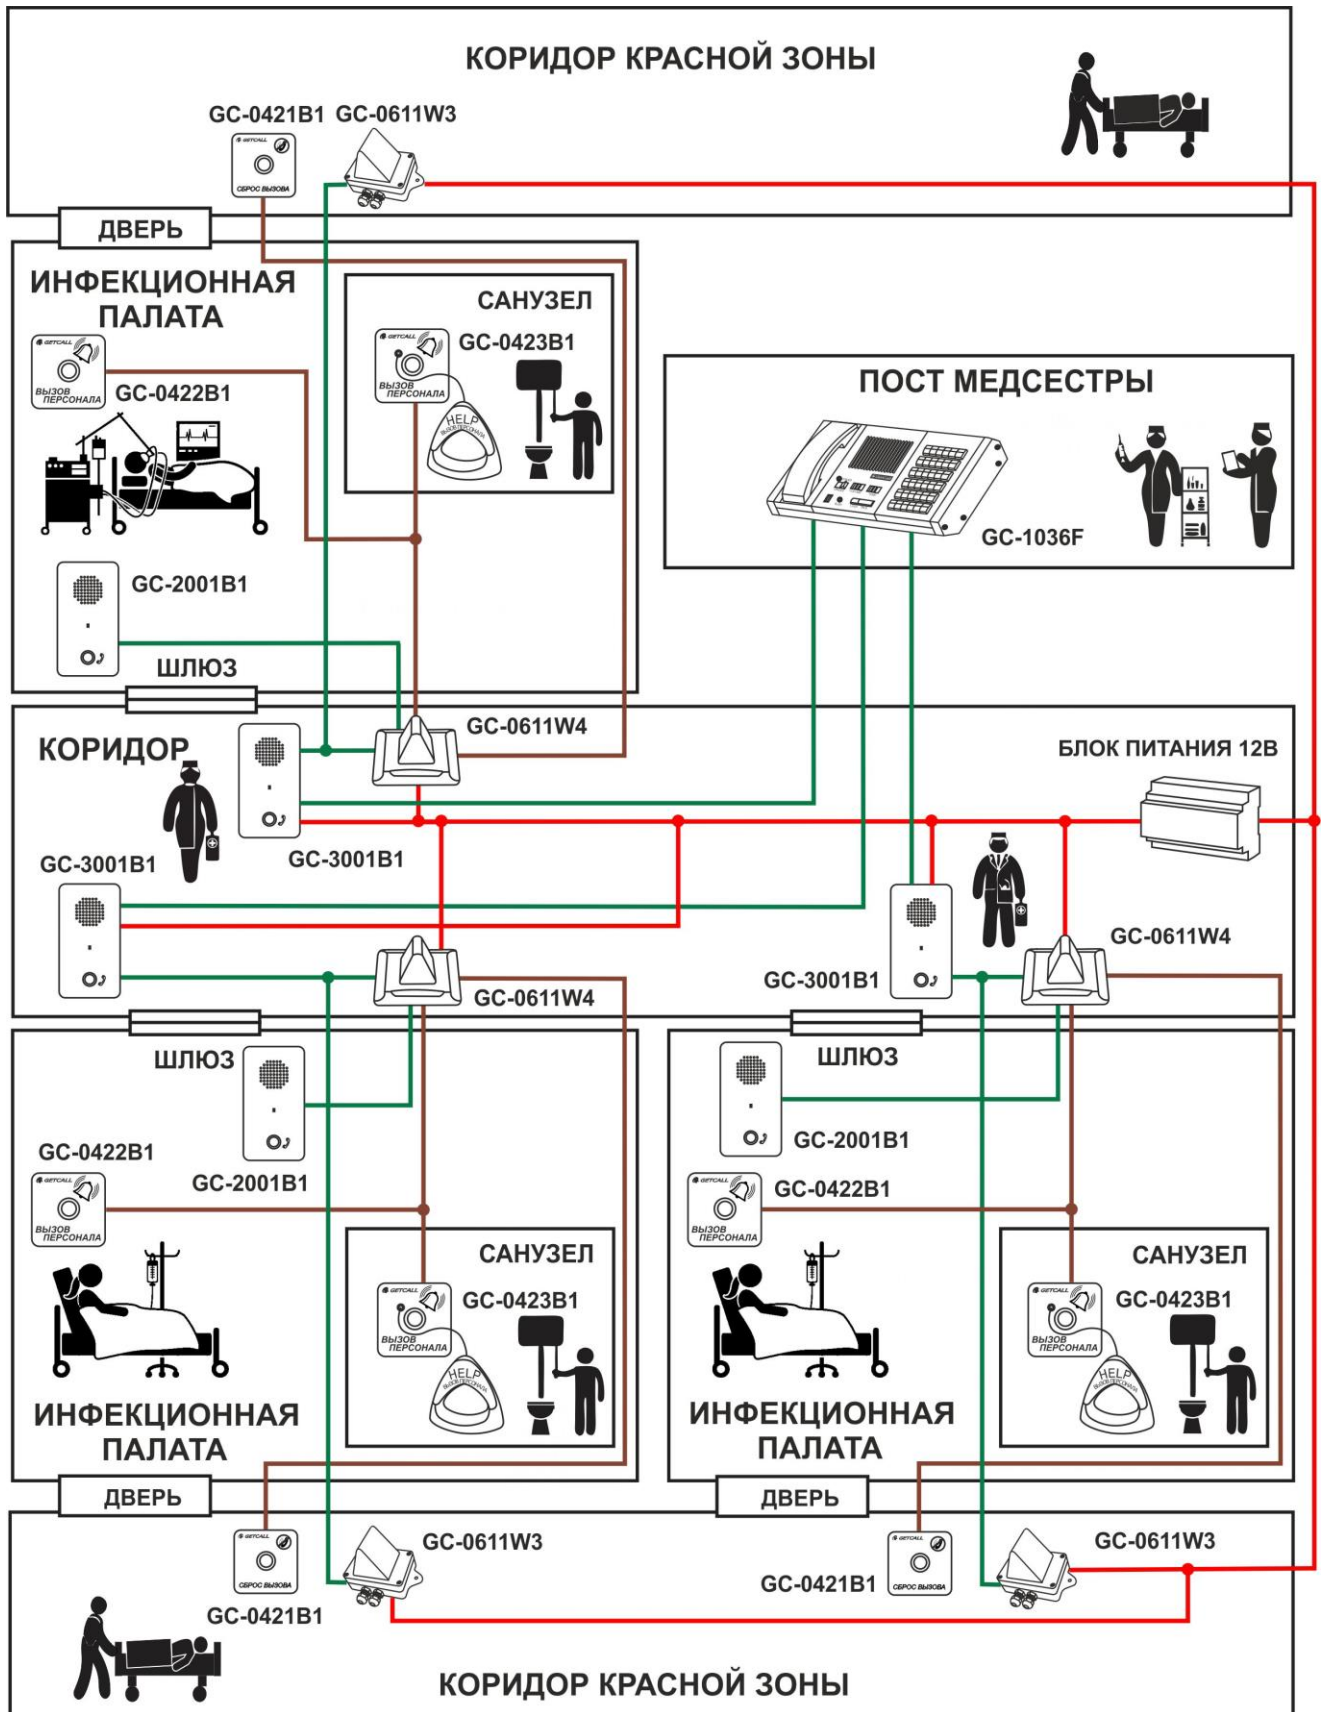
КОРИДОР КРАСНОЙ ЗОНЫ

GC-0421B1 GC-0611W3

GETCALL
СБРОС ВЫЗОВА

ДВЕРЬ

ИНФЕКЦИОННАЯ ПАЛАТА

GETCALL
ВЫЗОВ ПЕРСОНАЛА
GC-0422B1

САНУЗЕЛ

GETCALL
ВЫЗОВ ПЕРСОНАЛА
GC-0423B1

HELP

ПОСТ МЕДСЕСТРЫ

GC-1036F

GC-2001B1

ШЛЮЗ

КОРИДОР

GC-0611W4

БЛОК ПИТАНИЯ 12В

GC-3001B1

GC-3001B1

GC-0611W4

GC-0611W4

GC-3001B1

ШЛЮЗ

ШЛЮЗ

GC-2001B1

GC-0422B1

GC-2001B1

GC-0422B1

САНУЗЕЛ

САНУЗЕЛ

GC-0423B1

GC-0423B1

ИНФЕКЦИОННАЯ ПАЛАТА

ИНФЕКЦИОННАЯ ПАЛАТА

ДВЕРЬ

ДВЕРЬ

GC-0611W3

GC-0611W3

GC-0421B1

GC-0421B1

КОРИДОР КРАСНОЙ ЗОНЫ